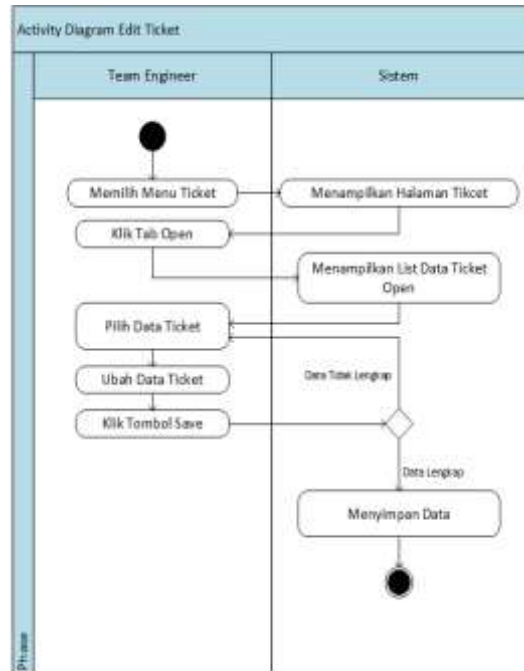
Activity Diagram Edit Ticket

Phase

Team Engineer

Sistem

Memilih Menu Ticket

Menampilkan Halaman Tikcet

Klik Tab Open

Menampilkan List Data Ticket Open

Pilih Data Ticket

Data Tidak Lengkap

Ubah Data Ticket

Klik Tombol Save

Data Lengkap

Menyimpan Data